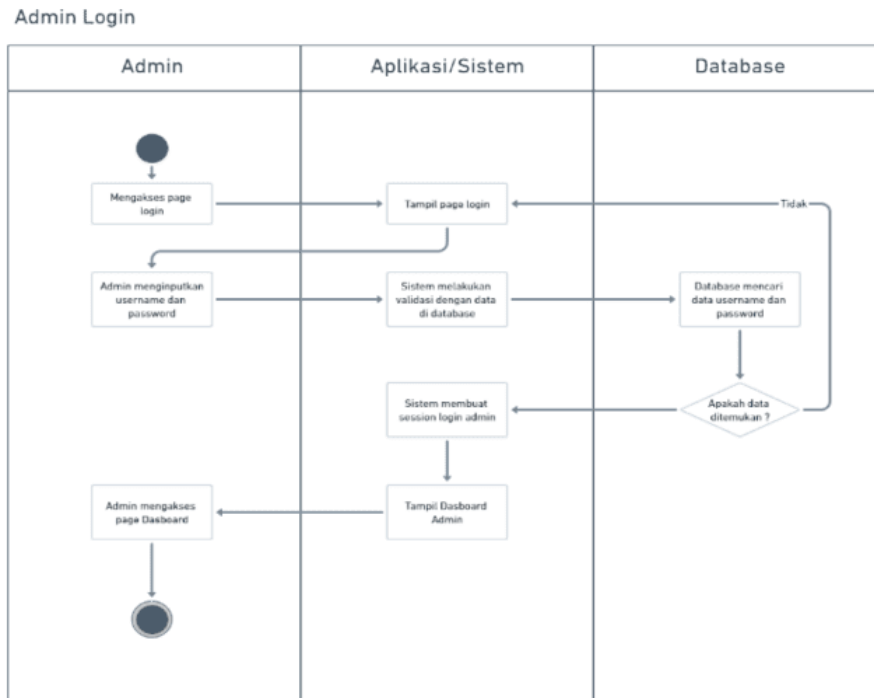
Admin Login

| Admin | Aplikasi/Sistem | Database |
|---|---|---|

Mengakses page login

Tampil page login

Tidak

Admin menginputkan username dan password

Sistem melakukan validasi dengan data di database

Database mencari data username dan password

Sistem membuat session login admin

Apakah data ditemukan ?

Admin mengakses page Dasboard

Tampil Dasboard Admin